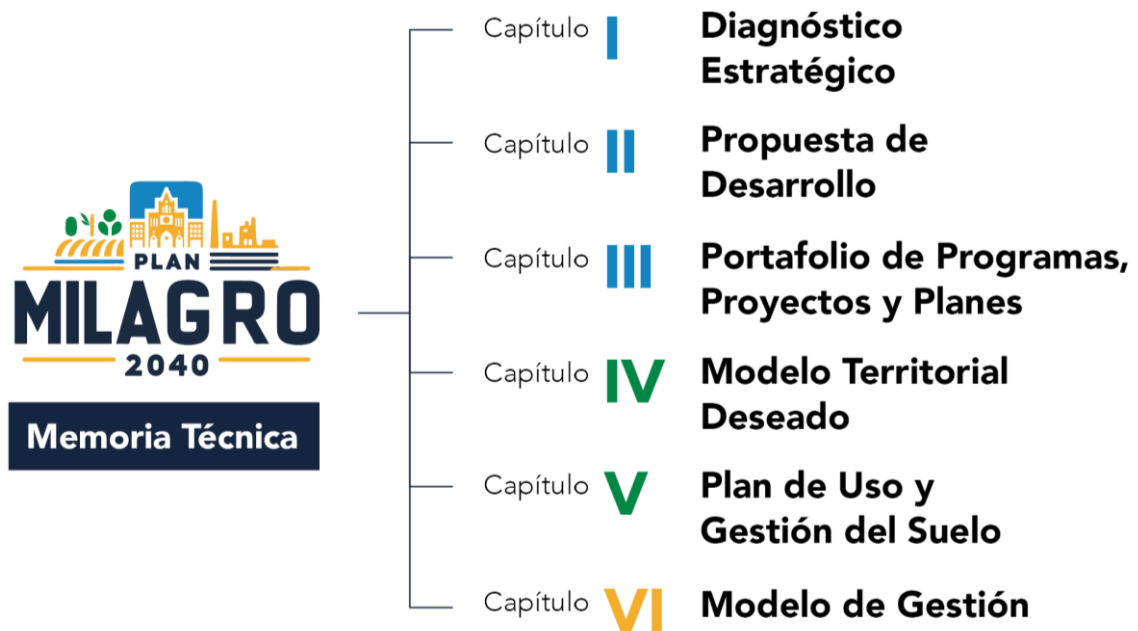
PLAN
MILAGRO
2040

Memoria Técnica

Capítulo I Diagnóstico Estratégico

Capítulo II Propuesta de Desarrollo

Capítulo III Portafolio de Programas, Proyectos y Planes

Capítulo IV Modelo Territorial Deseado

Capítulo V Plan de Uso y Gestión del Suelo

Capítulo VI Modelo de Gestión